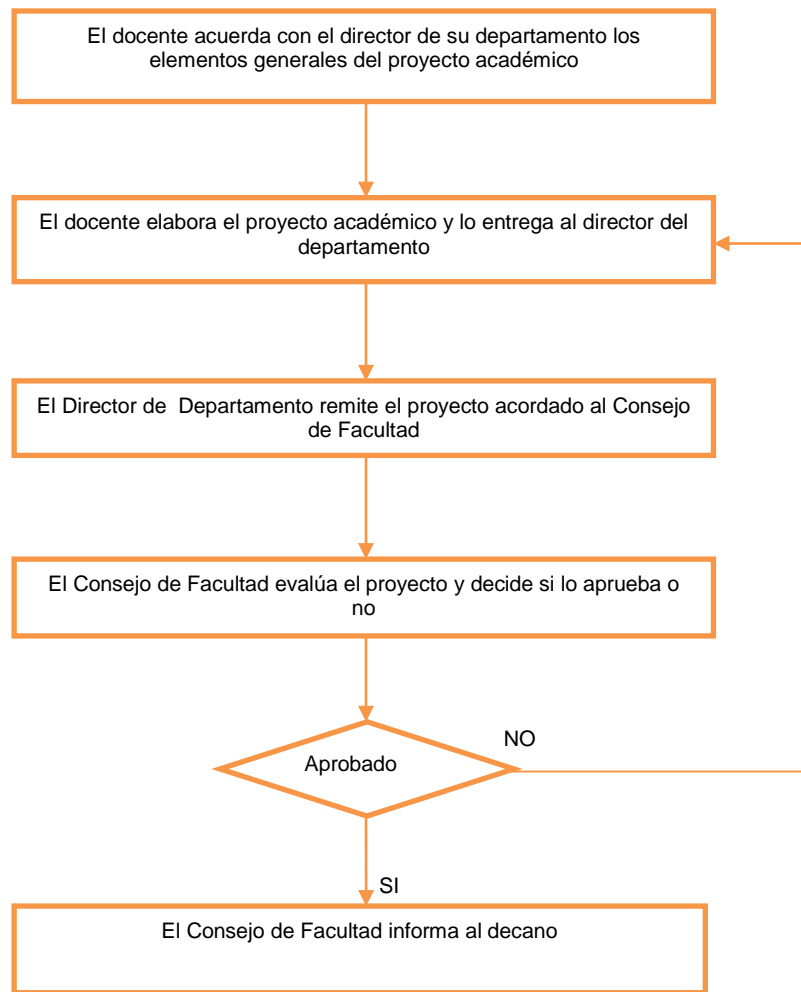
El docente acuerda con el director de su departamento los elementos generales del proyecto académico

El docente elabora el proyecto académico y lo entrega al director del departamento

El Director de Departamento remite el proyecto acordado al Consejo de Facultad

El Consejo de Facultad evalúa el proyecto y decide si lo aprueba o no

Aprobado

NO

SI

El Consejo de Facultad informa al decano